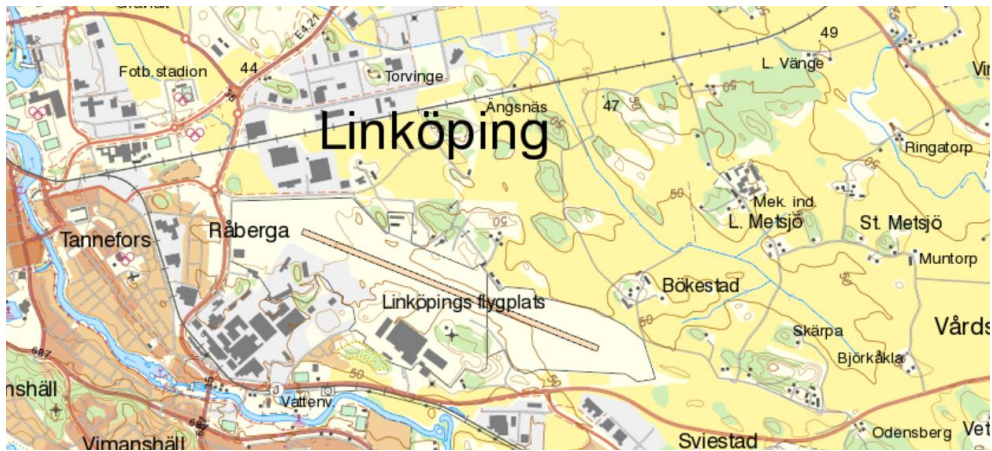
Fotb. stadion
44
E4.21
Torvinge
49
L. Vänge
Vi
Ängsnäs
47
Linköping
Ringatorp
50
Mek. ind.
L. Metsjö
St. Metsjö
Tannefors
Råberga
Muntorp
Bökestad
Linköpings flygplats
Vårds
Skärpa
Björkäkla
687
nshäll
50
Vattenv.
Vimanshäll
Sviestad
Odensberg
Vet